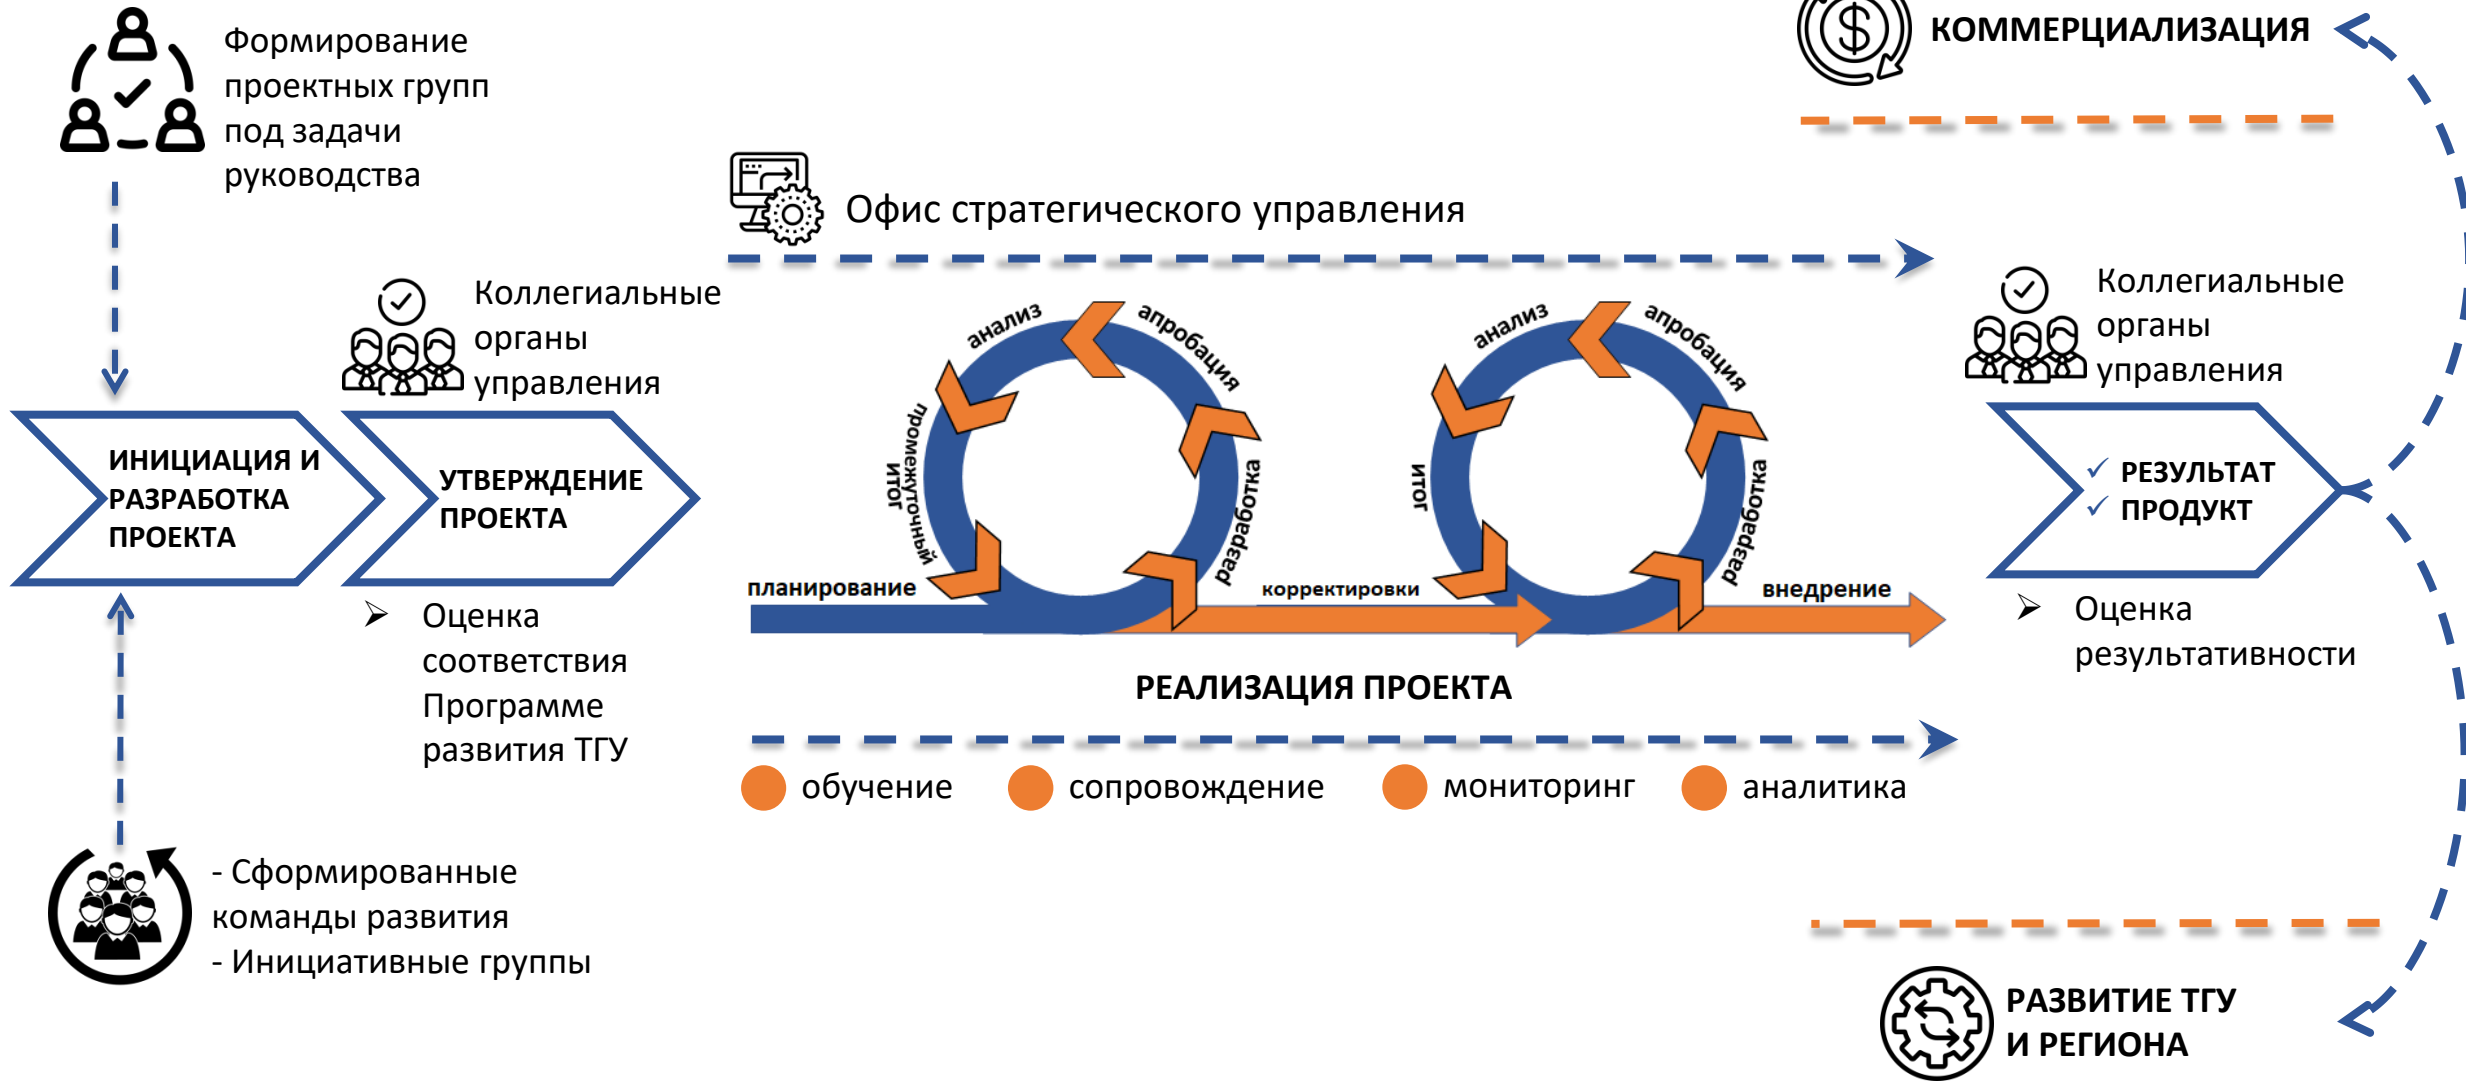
Формирование проектных групп под задачи руководства

КОММЕРЦИАЛИЗАЦИЯ

Офис стратегического управления

Коллегиальные органы управления

ИНИЦИАЦИЯ И РАЗРАБОТКА ПРОЕКТА

УТВЕРЖДЕНИЕ ПРОЕКТА

➢ Оценка соответствия Программе развития ТГУ

анализ

апробация

промежуточный итог

разработка

планирование

корректировки

анализ

апробация

итог

разработка

внедрение

РЕАЛИЗАЦИЯ ПРОЕКТА

обучение

сопровождение

мониторинг

аналитика

Коллегиальные органы управления

✓ РЕЗУЛЬТАТ
✓ ПРОДУКТ

➢ Оценка результативности

- Сформированные команды развития
- Инициативные группы

РАЗВИТИЕ ТГУ И РЕГИОНА